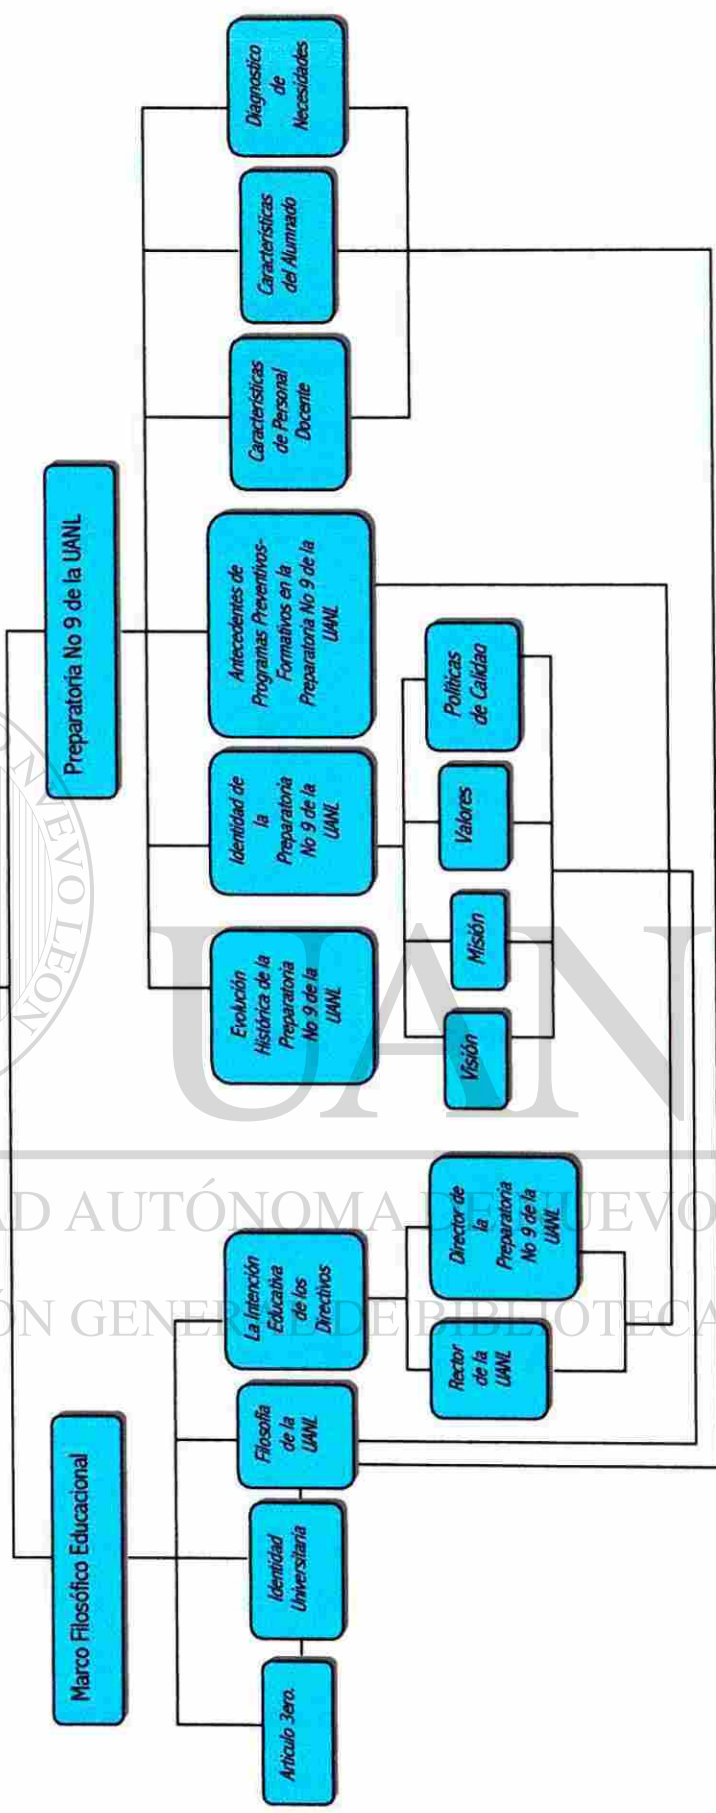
Preparatoria No 9 de la UANL

Diagnostico de Necesidades

Características del Alumnado

Características de Personal Docente

Antecedentes de Programas Preventivos-Formativos en la Preparatoria No 9 de la UANL

Identidad de la Preparatoria No 9 de la UANL

Evolución Histórica de la Preparatoria No 9 de la UANL

Políticas de Calidad

Valores

Misión

Visión

Marco Filosófico Educacional

La Intención Educativa de los Directivos

Director de la Preparatoria No 9 de la UANL

Rector de la UANL

Filosofía de la UANL

Identidad Universitaria

Articulo 3ero.

UANL

UNIVERSIDAD AUTÓNOMA DE NUEVO LEÓN

DIRECCIÓN GENERAL DE BIBLIOTECAS